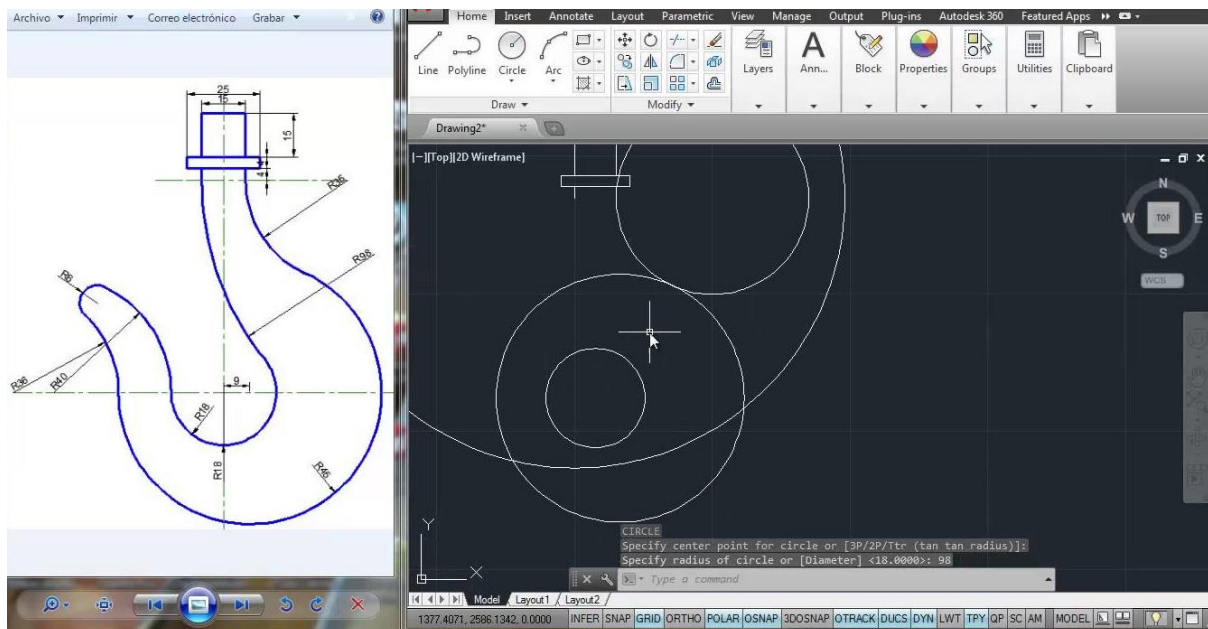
Archivo ▼ Imprimir ▼ Correo electrónico Grabar ▼

25
15
15
4
R36
R98
R8
R36
R40
9
R18
R18
R46

Home Insert Annotate Layout Parametric View Manage Output Plug-ins Autodesk 360 Featured Apps

Line Polyline Circle Arc
Draw ▼
Modify ▼
Layers Ann... Block Properties Groups Utilities Clipboard

Drawing2*

[−][Top][2D Wireframe]

N
W TOP E
S
WCS

Y
X

CIRCLE
Specify center point for circle or [3P/2P/Ttr (tan tan radius)]:
Specify radius of circle or [Diameter] <18.0000>: 98
Type a command

Model Layout1 Layout2

1377.4071, 2586.1342, 0.0000 INFER SNAP GRID ORTHO POLAR OSNAP 3DOSNAP OTRACK DUCS DYN LWT TPY QP SC AM MODEL